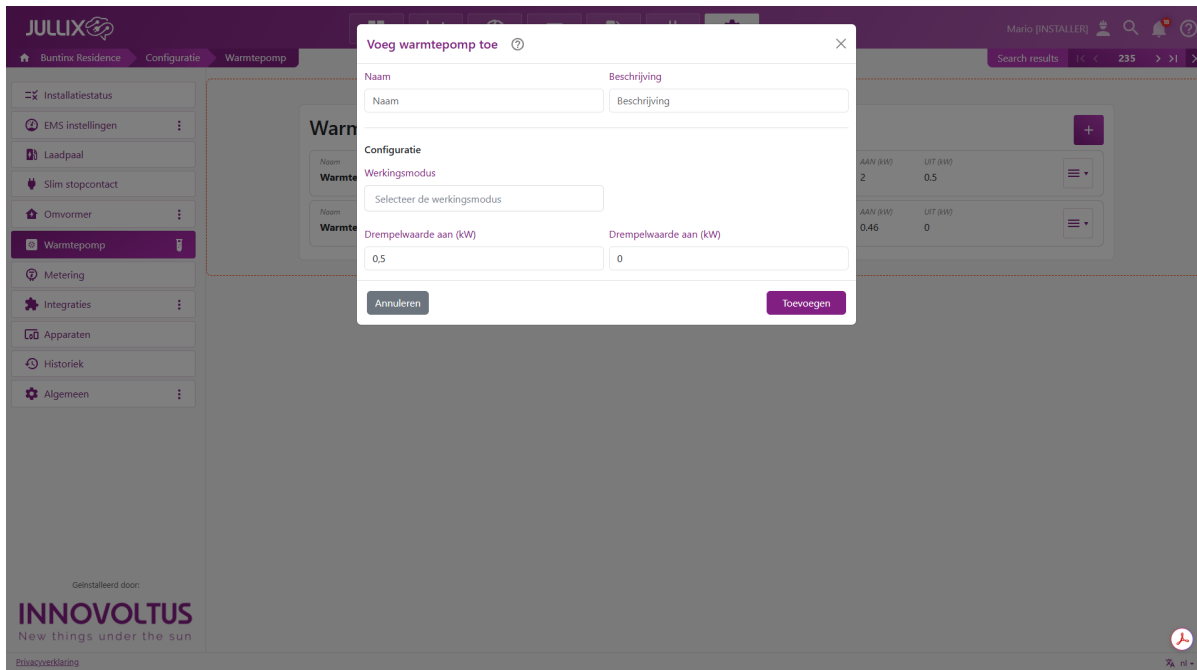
JULLIX

Mario [INSTALLER]

Buntinx Residence Configuratie Warmtepomp

Search results |< < 235 > >|

Installatiestatus
EMS instellingen
Laadpaal
Slim stopcontact
Omvormer
Warmtepomp
Metering
Integraties
Apparaten
Historiek
Algemeen

Geïnstalleerd door:
INNOVOLTUS
New things under the sun

Privacyverklaring

Warm

Naam
Warmte
AAN (kW) 2
UIT (kW) 0.5

Naam
Warmte
AAN (kW) 0.46
UIT (kW) 0

Voeg warmtepomp toe

Naam
Naam
Beschrijving
Beschrijving

Configuratie
Werkingsmodus
Selecteer de werkingsmodus

Drempelwaarde aan (kW)
0,5
Drempelwaarde aan (kW)
0

Annuleren
Toevoegen

nl